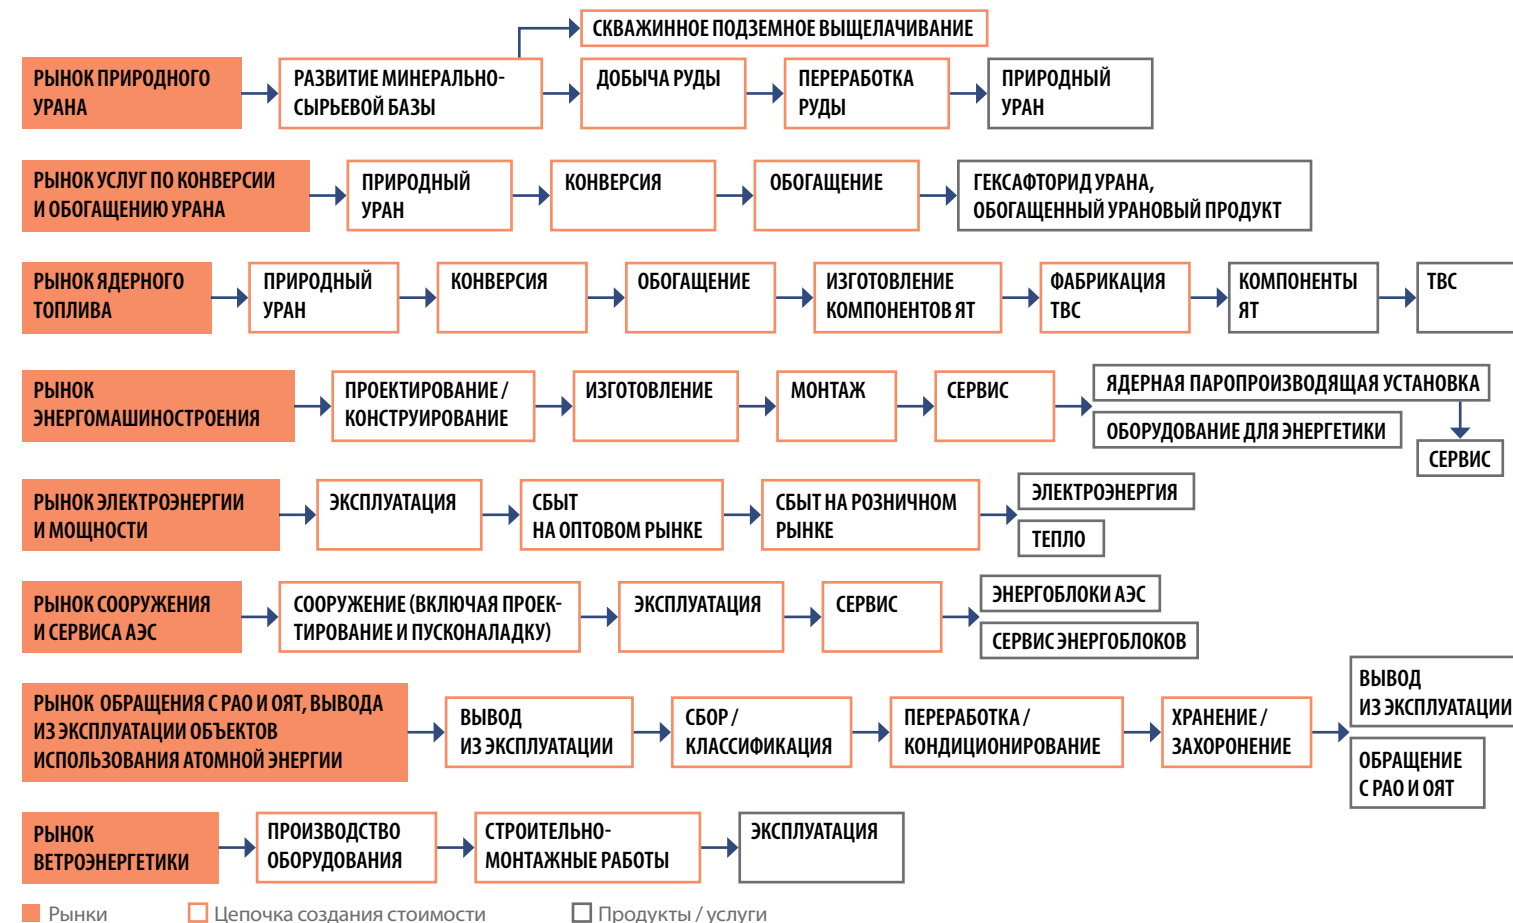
РЫНОК ПРИРОДНОГО УРАНА
РАЗВИТИЕ МИНЕРАЛЬНО-СЫРЬЕВОЙ БАЗЫ
СКВАЖИННОЕ ПОДЗЕМНОЕ ВЫЩЕЛАЧИВАНИЕ
ДОБЫЧА РУДЫ
ПЕРЕРАБОТКА РУДЫ
ПРИРОДНЫЙ УРАН

РЫНОК УСЛУГ ПО КОНВЕРСИИ И ОБОГАЩЕНИЮ УРАНА
ПРИРОДНЫЙ УРАН
КОНВЕРСИЯ
ОБОГАЩЕНИЕ
ГЕКСАФТОРИД УРАНА, ОБОГАЩЕННЫЙ УРАНОВЫЙ ПРОДУКТ

РЫНОК ЯДЕРНОГО ТОПЛИВА
ПРИРОДНЫЙ УРАН
КОНВЕРСИЯ
ОБОГАЩЕНИЕ
ИЗГОТОВЛЕНИЕ КОМПОНЕНТОВ ЯТ
ФАБРИКАЦИЯ ТВС
КОМПОНЕНТЫ ЯТ
ТВС

РЫНОК ЭНЕРГОМАШИНОСТРОЕНИЯ
ПРОЕКТИРОВАНИЕ / КОНСТРУИРОВАНИЕ
ИЗГОТОВЛЕНИЕ
МОНТАЖ
СЕРВИС
ЯДЕРНАЯ ПАРОПРОИЗВОДЯЩАЯ УСТАНОВКА
ОБОРУДОВАНИЕ ДЛЯ ЭНЕРГЕТИКИ
СЕРВИС

РЫНОК ЭЛЕКТРОЭНЕРГИИ И МОЩНОСТИ
ЭКСПЛУАТАЦИЯ
СБЫТ НА ОПТОВОМ РЫНКЕ
СБЫТ НА РОЗНИЧНОМ РЫНКЕ
ЭЛЕКТРОЭНЕРГИЯ
ТЕПЛО

РЫНОК СООРУЖЕНИЯ И СЕРВИСА АЭС
СООРУЖЕНИЕ (ВКЛЮЧАЯ ПРОЕКТИРОВАНИЕ И ПУСКОНАЛАДКУ)
ЭКСПЛУАТАЦИЯ
СЕРВИС
ЭНЕРГОБЛОКИ АЭС
СЕРВИС ЭНЕРГОБЛОКОВ

РЫНОК ОБРАЩЕНИЯ С РАО И ОЯТ, ВЫВОДА ИЗ ЭКСПЛУАТАЦИИ ОБЪЕКТОВ ИСПОЛЬЗОВАНИЯ АТОМНОЙ ЭНЕРГИИ
ВЫВОД ИЗ ЭКСПЛУАТАЦИИ
СБОР / КЛАССИФИКАЦИЯ
ПЕРЕРАБОТКА / КОНДИЦИОНИРОВАНИЕ
ХРАНЕНИЕ / ЗАХОРОНЕНИЕ
ВЫВОД ИЗ ЭКСПЛУАТАЦИИ
ОБРАЩЕНИЕ С РАО И ОЯТ

РЫНОК ВЕТРОЭНЕРГЕТИКИ
ПРОИЗВОДСТВО ОБОРУДОВАНИЯ
СТРОИТЕЛЬНО-МОНТАЖНЫЕ РАБОТЫ
ЭКСПЛУАТАЦИЯ

Рынки
Цепочка создания стоимости
Продукты / услуги